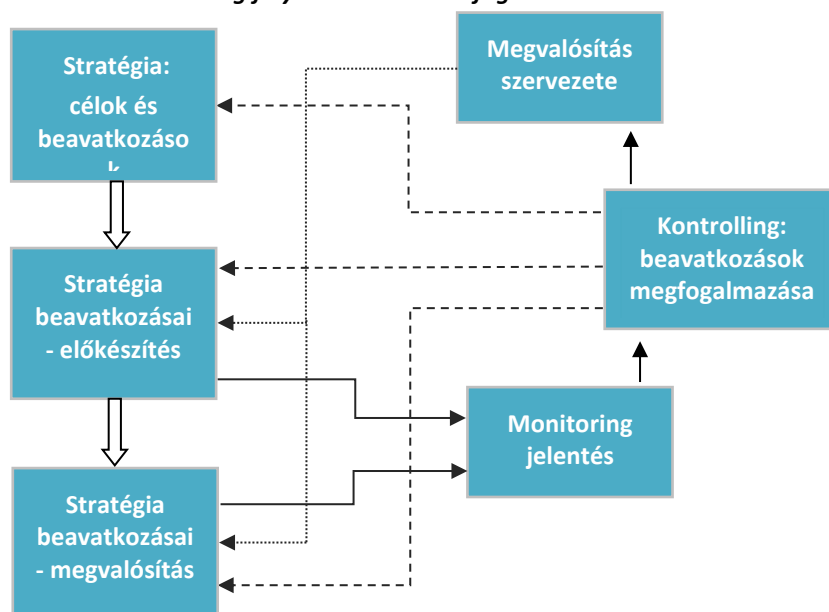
Stratégia: célok és beavatkozáso k

Megvalósítás szervezete

Kontrolling: beavatkozások megfogalmazása

Stratégia beavatkozásai - előkészítés

Monitoring jelentés

Stratégia beavatkozásai - megvalósítás